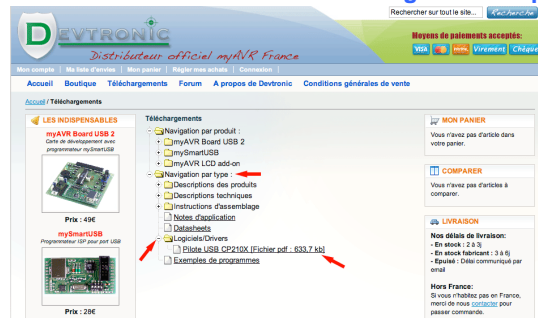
DEVTRONIC
Distributeur officiel myAVR France

Rechercher sur tout le site... Recherche

Moyens de paiements acceptés:
VISA Virement Chèque

Mon compte | Ma liste d'envies | Mon panier | Régler mes achats | Connexion

Accueil Boutique Téléchargements Forum A propos de Devtronic Conditions générales de vente

Accueil / Téléchargements

LES INDISPENSABLES

myAVR Board USB 2
Carte de développement avec programmateur mySmartUSB

Prix : 49€

mySmartUSB
Programmateur ISP pour port USB

Prix : 28€

Téléchargements

Navigation par produit :
myAVR Board USB 2
mySmartUSB
myAVR LCD add-on
Navigation par type :
Descriptions des produits
Descriptions techniques
Instructions d'assemblage
Notes d'application
Datasheets
Logiciels/Drivers
Pilote USB CP210X [Fichier pdf : 633,7 kb]
Exemples de programmes

MON PANIER
Vous n'avez pas d'article dans votre panier.

COMPARER
Vous n'avez pas d'articles à comparer.

LIVRAISON
Nos délais de livraison:
- En stock : 2 à 3j
- En stock fabricant : 3 à 6j
- Epuisé : Délai communiqué par email

Hors France:
Si vous n'habitez pas en France, merci de nous contacter pour passer commande.